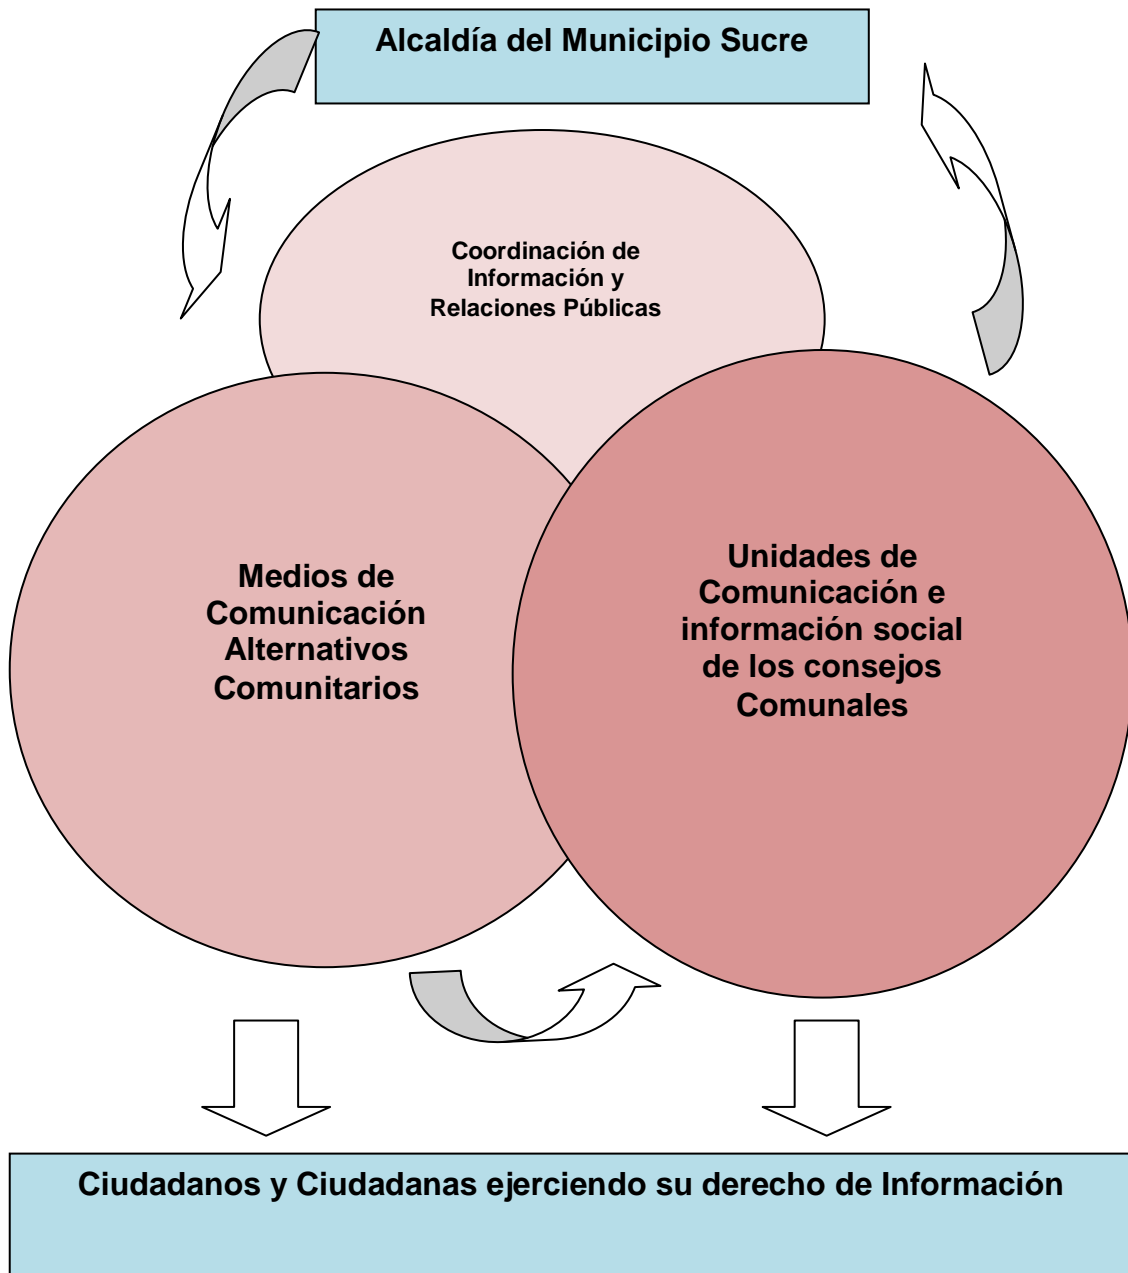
Alcaldía del Municipio Sucre

Coordinación de Información y Relaciones Públicas

Medios de Comunicación Alternativos Comunitarios

Unidades de Comunicación e información social de los consejos Comunales

Ciudadanos y Ciudadanas ejerciendo su derecho de Información